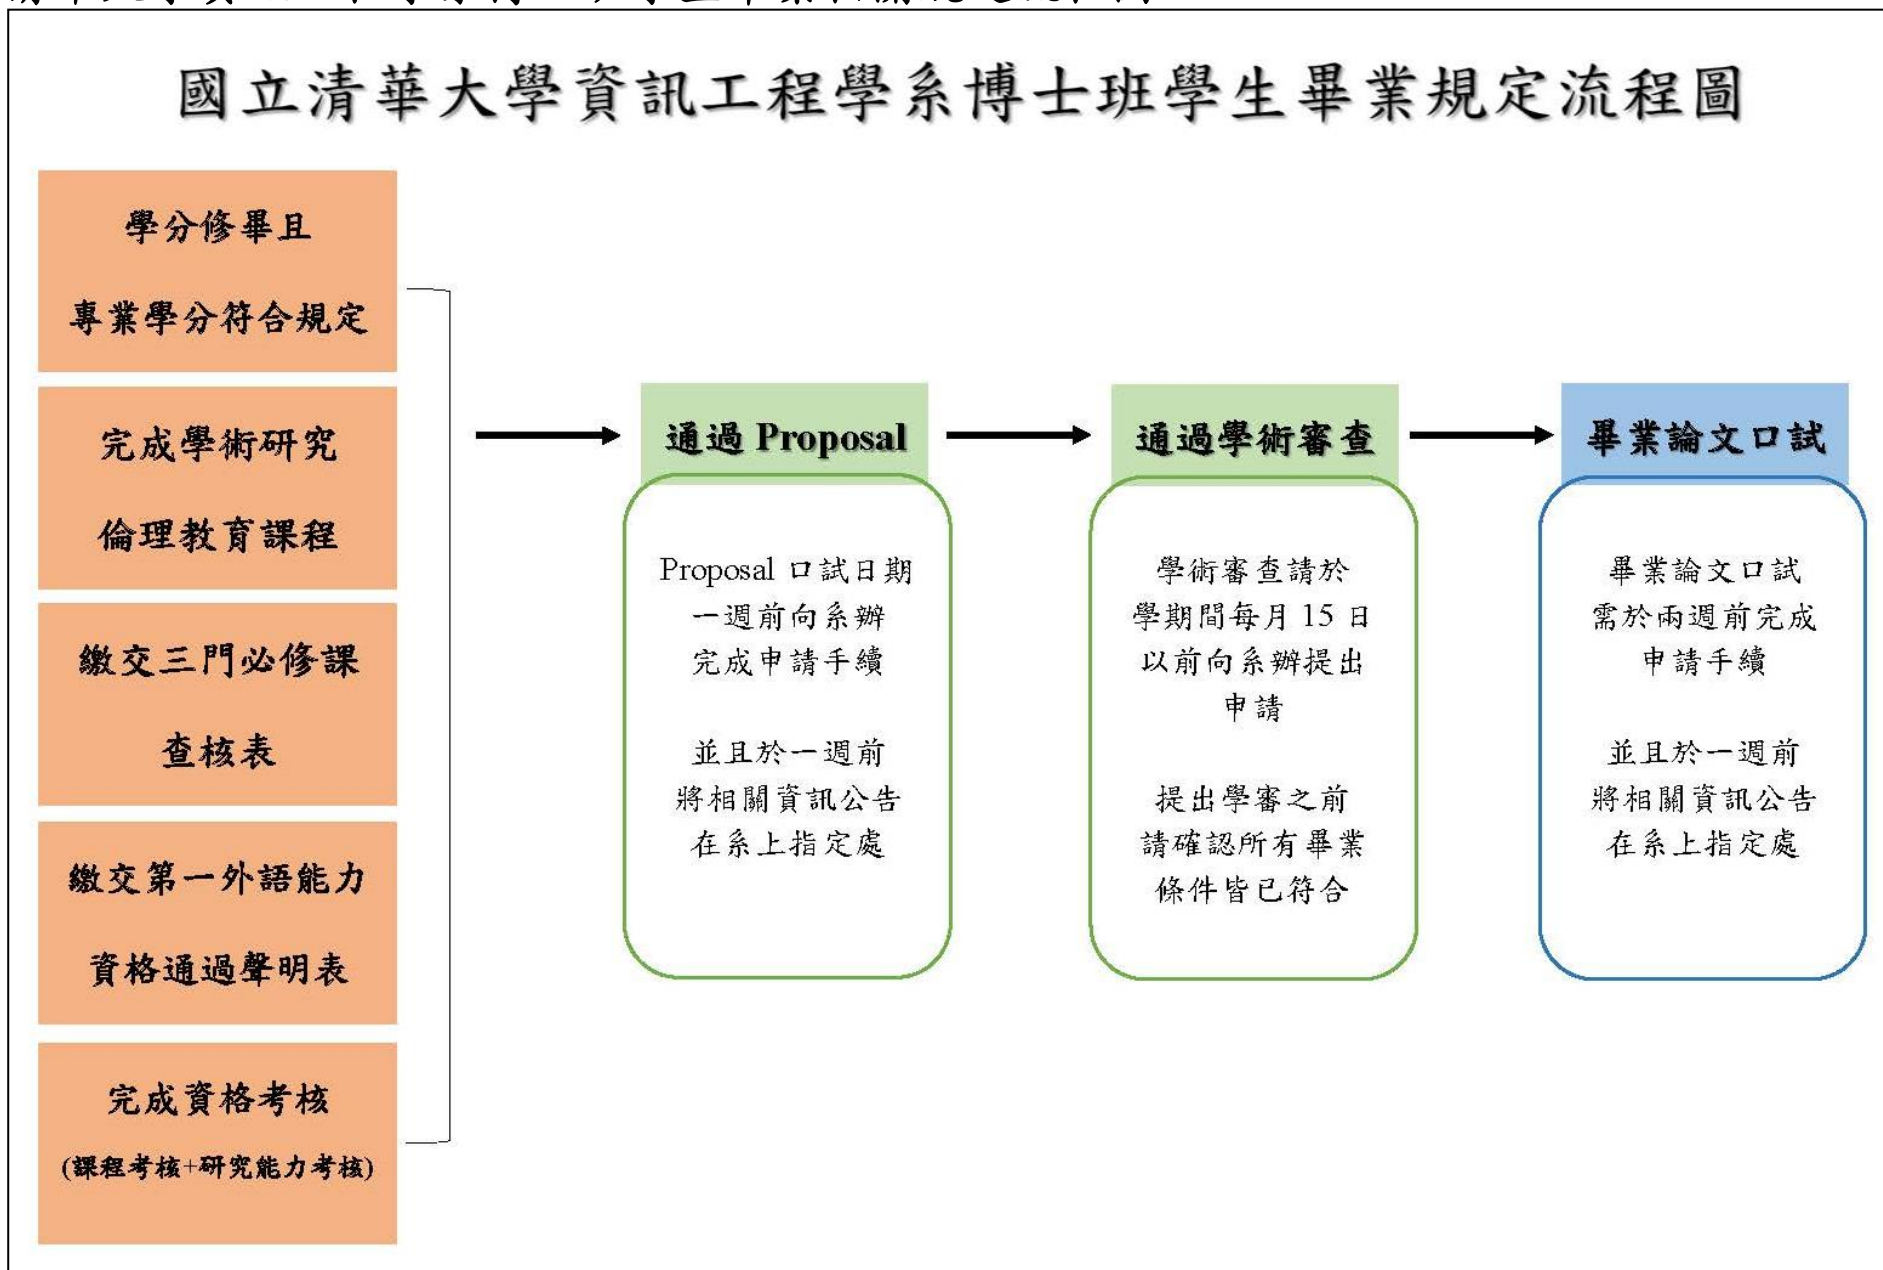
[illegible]

國立清華大學資訊工程學系博士班學生畢業規定流程圖

學分修畢且
專業學分符合規定

完成學術研究
倫理教育課程

繳交三門必修課
查核表

繳交第一外語能力
資格通過聲明表

完成資格考核
(課程考核+研究能力考核)

通過 Proposal

Proposal 口試日期一週前向系辦完成申請手續

並且於一週前將相關資訊公告在系上指定處

通過學術審查

學術審查請於學期間每月 15 日以前向系辦提出申請

提出學審之前請確認所有畢業條件皆已符合

畢業論文口試

畢業論文口試需於兩週前完成申請手續

並且於一週前將相關資訊公告在系上指定處